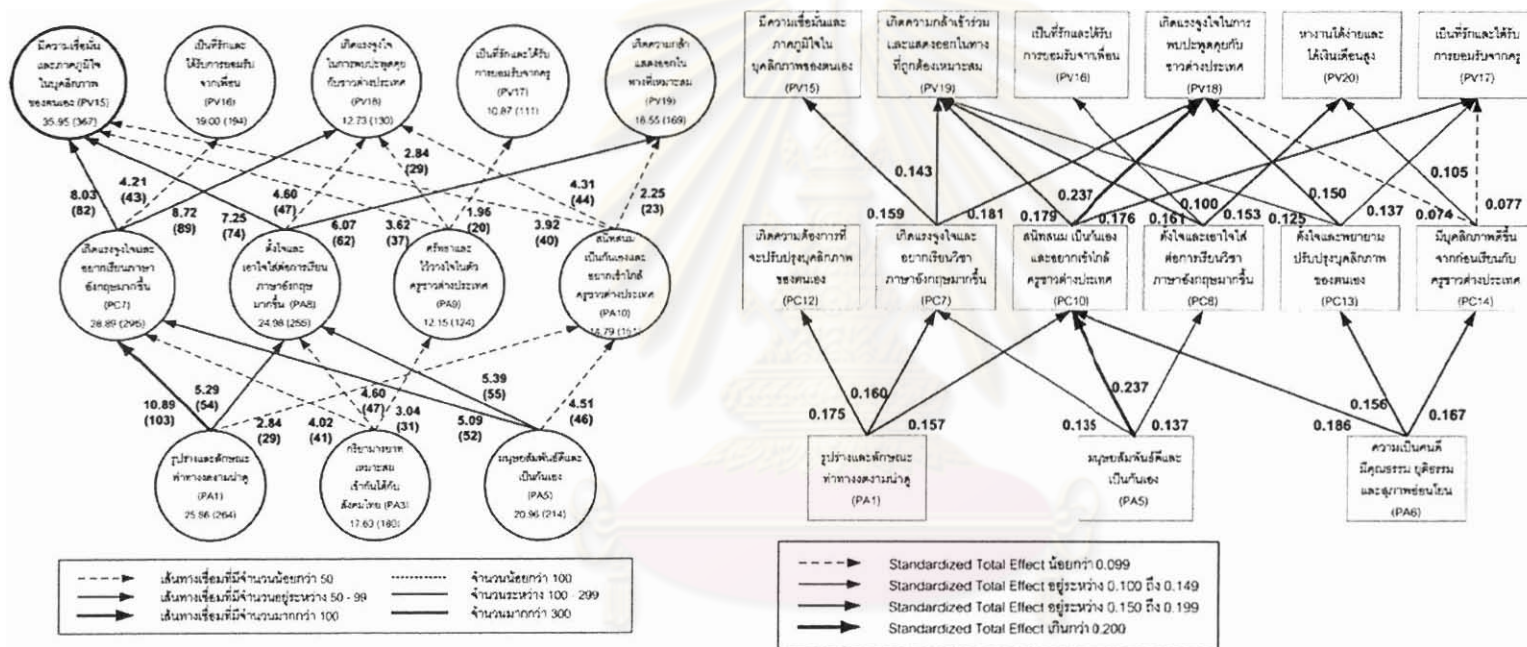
มีความเชื่อมั่นและภาคภูมิใจในบุคลิกภาพของตนเอง (PV15) 35.95 (367)

เป็นที่รักและได้รับการยอมรับจากเพื่อน (PV16) 19.00 (194)

เกิดแรงจูงใจในการพบปะพูดคุยกับชาวต่างประเทศ (PV18) 12.73 (130)

เป็นที่รักและได้รับการยอมรับจากครู (PV17) 10.87 (111)

เกิดความกล้าแสดงออกในทางที่เหมาะสม (PV19) 16.55 (169)

8.03 (82)

4.21 (43)

8.72 (89)

7.25 (74)

4.60 (47)

2.84 (29)

6.07 (62)

3.62 (37)

1.96 (20)

4.31 (44)

3.92 (40)

2.25 (23)

เกิดแรงจูงใจและอยากเรียนภาษาอังกฤษมากขึ้น (PC7) 28.89 (295)

ตั้งใจและเอาใจใส่ต่อการเรียนภาษาอังกฤษมากขึ้น (PA8) 24.98 (255)

ศรัทธาและไว้วางใจในตัวครูชาวต่างประเทศ (PA9) 12.15 (124)

สนิทสนมเป็นกันเองและอยากเข้าใกล้ครูชาวต่างประเทศ (PA10) 14.79 (151)

10.89 (103)

5.29 (54)

2.84 (29)

4.02 (41)

4.60 (47)

3.04 (31)

5.39 (55)

5.09 (52)

4.51 (46)

รูปร่างและลักษณะท่าทางความน่าดู (PA1) 25.86 (264)

กิริยามารยาทเหมาะสมเข้ากันได้กับสังคมไทย (PA3) 17.63 (180)

มนุษยสัมพันธ์ดีและเป็นกันเอง (PA5) 20.96 (214)

เส้นทางเชื่อมที่มีจำนวนน้อยกว่า 50
เส้นทางเชื่อมที่มีจำนวนอยู่ระหว่าง 50 - 99
เส้นทางเชื่อมที่มีจำนวนมากกว่า 100
จำนวนน้อยกว่า 100
จำนวนระหว่าง 100 - 299
จำนวนมากกว่า 300

มีความเชื่อมั่นและภาคภูมิใจในบุคลิกภาพของตนเอง (PV15)

เกิดความกล้าเข้าร่วมและแสดงออกในทางที่ถูกต้องเหมาะสม (PV19)

เป็นที่รักและได้รับการยอมรับจากเพื่อน (PV16)

เกิดแรงจูงใจในการพบปะพูดคุยกับชาวต่างประเทศ (PV18)

หางานได้ง่ายและได้เงินเดือนสูง (PV20)

เป็นที่รักและได้รับการยอมรับจากครู (PV17)

0.143

0.159

0.181

0.237

0.179

0.176

0.161

0.100

0.153

0.125

0.150

0.137

0.105

0.074

0.077

เกิดความต้องการที่จะปรับปรุงบุคลิกภาพของตนเอง (PC12)

เกิดแรงจูงใจและอยากเรียนวิชาภาษาอังกฤษมากขึ้น (PC7)

สนิทสนม เป็นกันเองและอยากเข้าใกล้ครูชาวต่างประเทศ (PC10)

ตั้งใจและเอาใจใส่ต่อการเรียนวิชาภาษาอังกฤษมากขึ้น (PC8)

ตั้งใจและพยายามปรับปรุงบุคลิกภาพของตนเอง (PC13)

มีบุคลิกภาพดีขึ้นจากก่อนเรียนกับครูชาวต่างประเทศ (PC14)

0.160

0.175

0.157

0.237

0.135

0.137

0.156

0.186

0.167

รูปร่างและลักษณะท่าทางความน่าดู (PA1)

มนุษยสัมพันธ์ดีและเป็นกันเอง (PA5)

ความเป็นคนดีมีคุณธรรม ยุติธรรม และสุภาพอ่อนโยน (PA6)

Standardized Total Effect น้อยกว่า 0.099
Standardized Total Effect อยู่ระหว่าง 0.100 ถึง 0.149
Standardized Total Effect อยู่ระหว่าง 0.150 ถึง 0.199
Standardized Total Effect เกินกว่า 0.200